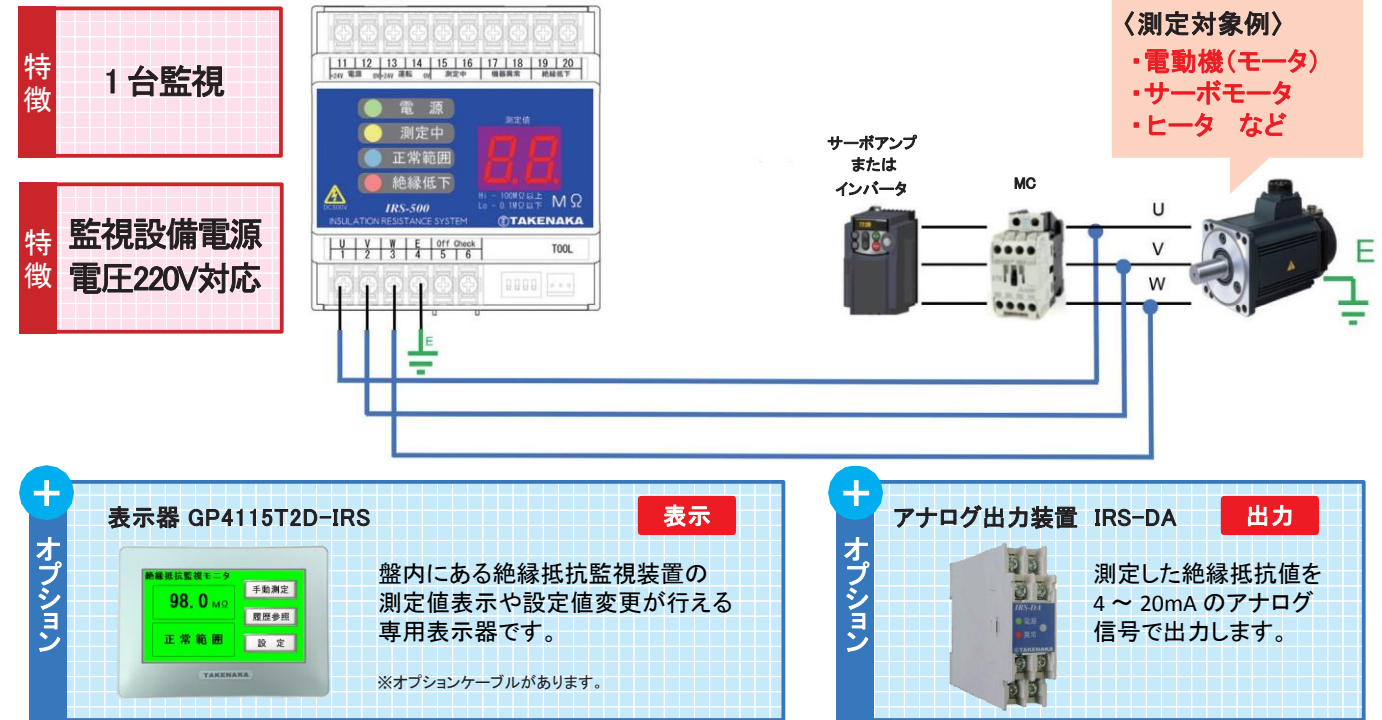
特徴

1台監視

特徴

監視設備電源
電圧220V対応

11 12 13 14 15 16 17 18 19 20
+24V 電源 0V +24V 運転 0V 測定中 機器異常 絶縁低下

電源
測定中
正常範囲
絶縁低下

測定値

88

Hi - 100MΩ以上
Lo - 0.1MΩ以下

MΩ

IRS-500
INSULATION RESISTANCE SYSTEM
TAKENAKA

U V W E Off Check
1 2 3 4 5 6

TOOL

E

〈測定対象例〉
・電動機(モータ)
・サーボモータ
・ヒータ など

サーボアンプ
または
インバータ

MC

U
V
W

E

+
オプション

表示器 GP4115T2D-IRS

表示

絶縁抵抗監視モニタ
98.0 MΩ
正常範囲
手動測定
履歴参照
設定
TAKENAKA

盤内にある絶縁抵抗監視装置の測定値表示や設定値変更が行える専用表示器です。

※オプションケーブルがあります。

+
オプション

アナログ出力装置 IRS-DA

出力

IRS-DA
TAKENAKA

測定した絶縁抵抗値を
4 ~ 20mA のアナログ
信号で出力します。